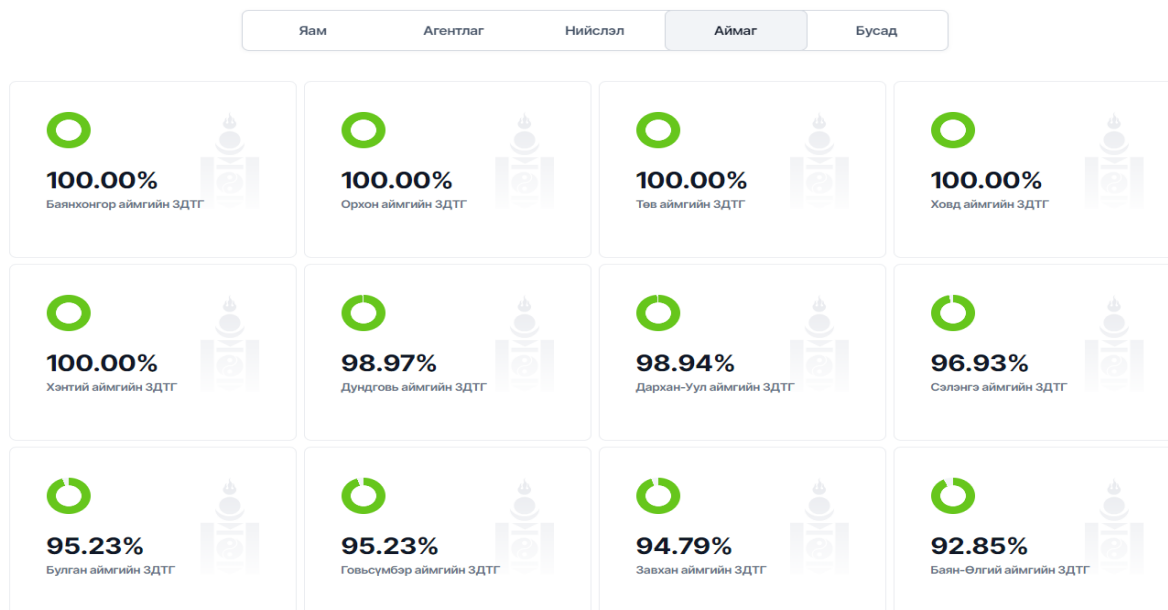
Яам Агентлаг Нийслэл Аймаг Бусад

100.00%
Баянхонгор аймгийн ЗДТГ

100.00%
Орхон аймгийн ЗДТГ

100.00%
Төв аймгийн ЗДТГ

100.00%
Ховд аймгийн ЗДТГ

100.00%
Хэнтий аймгийн ЗДТГ

98.97%
Дундговь аймгийн ЗДТГ

98.94%
Дархан-Уул аймгийн ЗДТГ

96.93%
Сэлэнгэ аймгийн ЗДТГ

95.23%
Булган аймгийн ЗДТГ

95.23%
Говьсүмбэр аймгийн ЗДТГ

94.79%
Завхан аймгийн ЗДТГ

92.85%
Баян-Өлгий аймгийн ЗДТГ